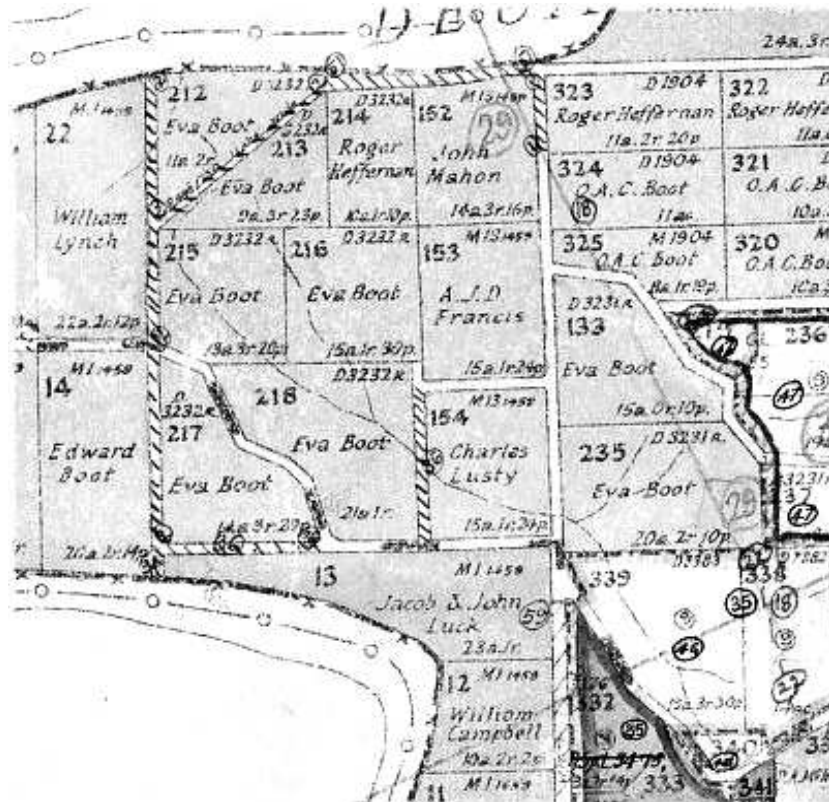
D-BOY

24a.3r

212 D3232
Eva Boot
11a.2r.

213
Eva Boot
9a.3r.23p.

214 D3232
Rogar Heffernan
1Ca.1r.10p.

152 M13459
John Mahon
16a.3r.16p.

29

323 D1904
Roger Heffernan
11a.2r.20p

322
Roger Heff

324 D1904
O.A.C. Boot
11ac.

321
O.A.C.B
10a.

325 M1904
O.A.C. Boot
8a.1r.10p.

320
O.A.C.Bo
1Ca.

22 M1459
William Lynch
22a.2r.12p.

215 D3232
Eva Boot
13a.3r.20p.

216 D3232
Eva Boot
15a.1r.30p.

153 M13459
A.J.D. Francis
15a.1r.24p.

133 D3231
Eva Boot
15a.0r.10p.

236

14 M1459
Edward Boot
21a.1r.14p.

218 D3232
Eva Boot
21a.1r.

217 D3232
Eva Boot
14a.3r.29p.

154 M13459
Charles Lusty
15a.1r.24p.

235 D3231
Eva Boot
20a.2r.10p.

29

13 M1459
Jacob & John Luck
23a.1r.

59

339

338

12 M1459
William Campbell
10a.2r.2p.

332

15a.3r.30p.

333

340

341

11 M1459